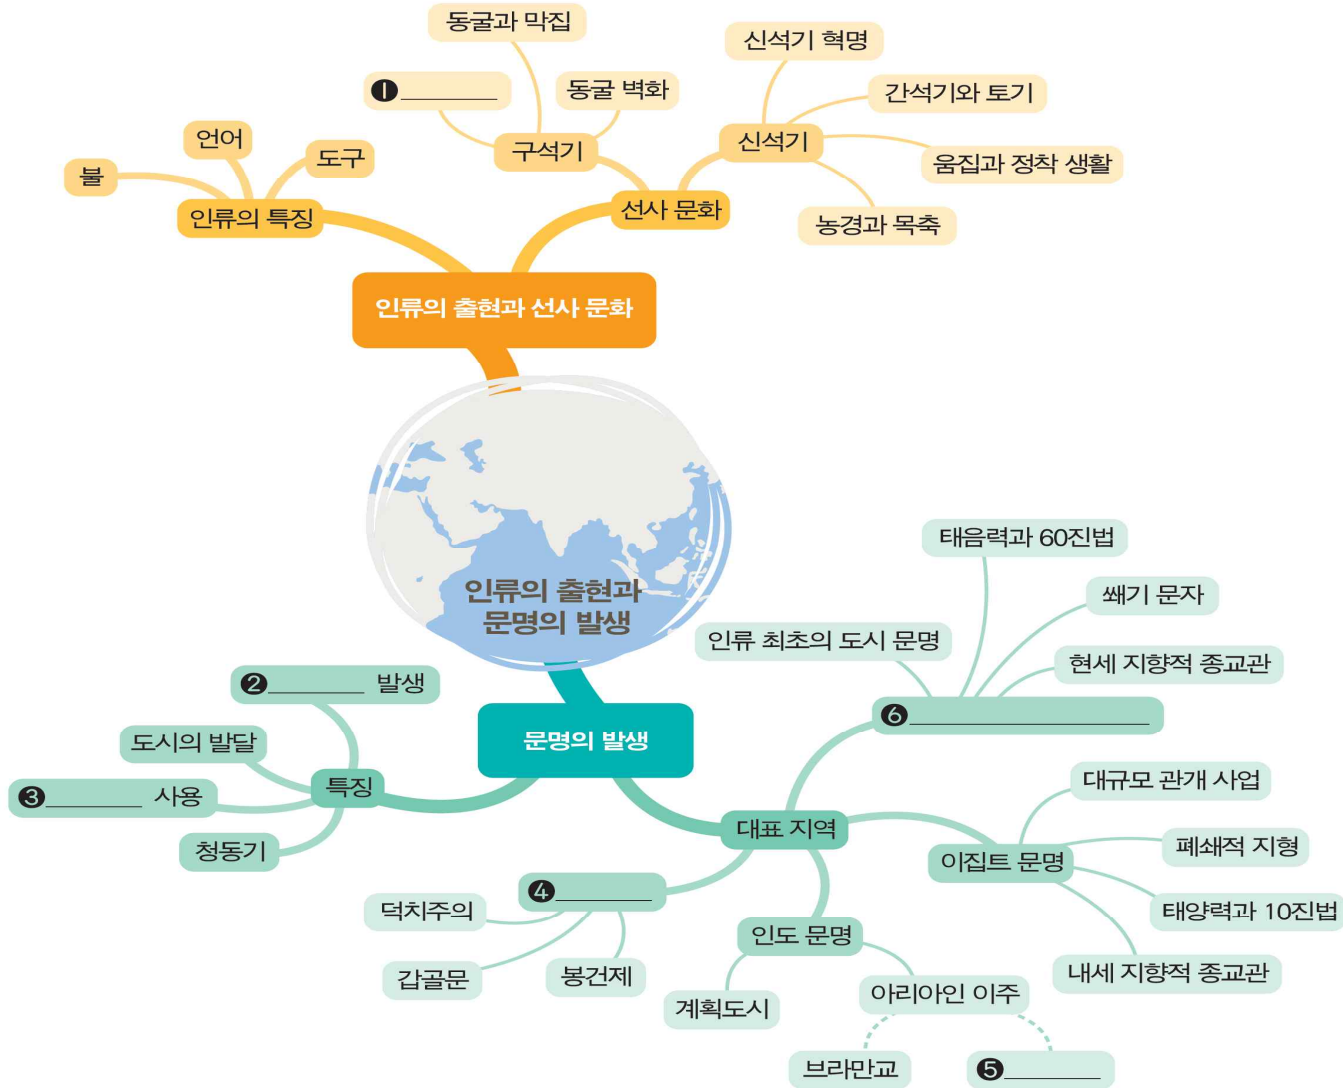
인류의 출현과 선사 문화

인류의 특징
불
언어
도구

선사 문화
구석기
❶ ________
동굴과 막집
동굴 벽화
신석기
신석기 혁명
간석기와 토기
움집과 정착 생활
농경과 목축

인류의 출현과 문명의 발생

문명의 발생

특징
❷ ________ 발생
도시의 발달
❸ ________ 사용
청동기

대표 지역
❻ ____________
인류 최초의 도시 문명
태음력과 60진법
쐐기 문자
현세 지향적 종교관
이집트 문명
대규모 관개 사업
폐쇄적 지형
태양력과 10진법
내세 지향적 종교관
인도 문명
계획도시
아리아인 이주
브라만교
❺ ________
❹ ________
덕치주의
갑골문
봉건제